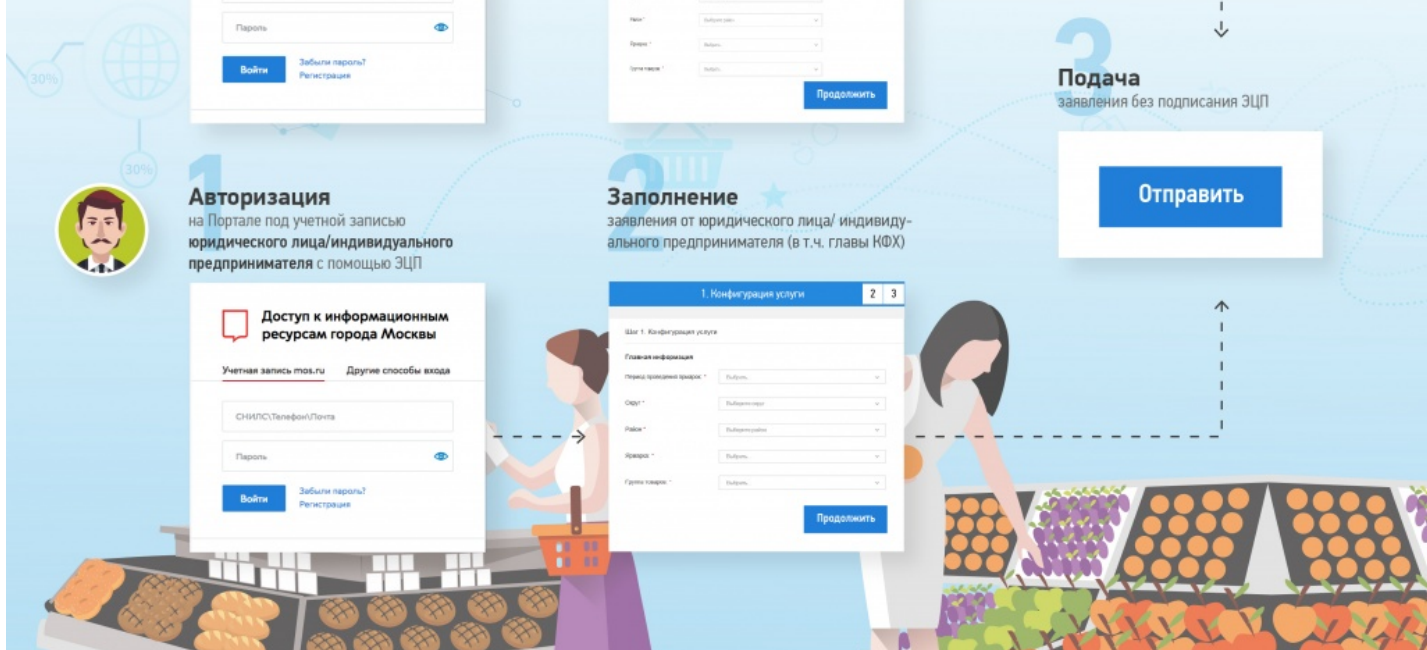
Пароль

Войти

Забыли пароль?
Регистрация

30%

30%

Район *

Выберите район

Ярмарка *

Выбрать

Группа товаров *

Выбрать

Продолжить

3

Подача
заявления без подписания ЭЦП

Отправить

1

Авторизация
на Портале под учетной записью юридического лица/индивидуального предпринимателя с помощью ЭЦП

2

Заполнение
заявления от юридического лица/ индивидуального предпринимателя (в т.ч. главы КФХ)

Доступ к информационным ресурсам города Москвы

Учетная запись mos.ru

Другие способы входа

СНИЛС\Телефон\Почта

Пароль

Войти

Забыли пароль?
Регистрация

1. Конфигурация услуги

2

3

Шаг 1. Конфигурация услуги

Главная информация

Период проведения ярмарок *

Выбрать

Округ *

Выберите округ

Район *

Выберите район

Ярмарка *

Выбрать

Группы товаров *

Выбрать

Продолжить